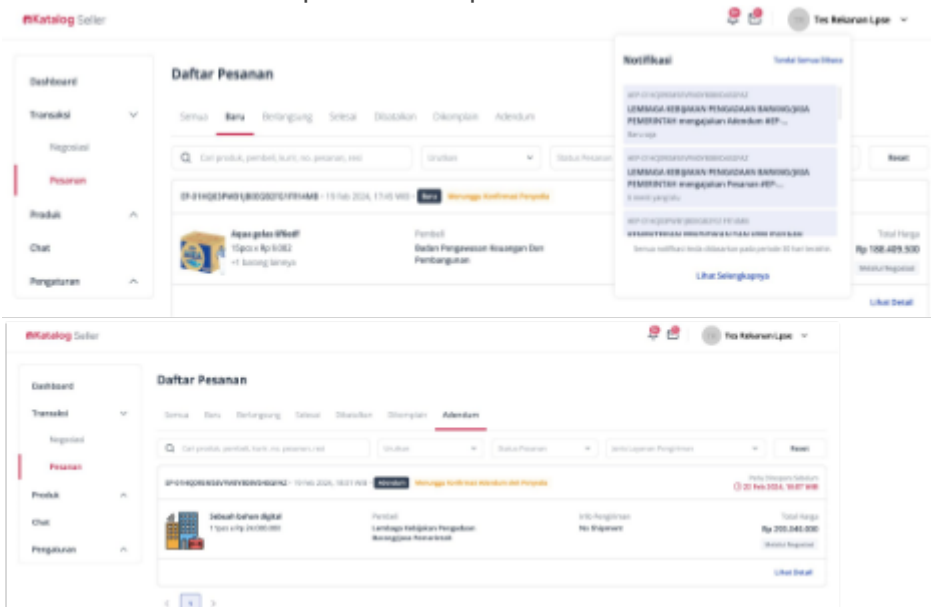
Katalog Seller

Tes Rekanan Lpse

Dashboard

Transaksi

Negosiasi

Pesanan

Produk

Chat

Pengaturan

Daftar Pesanan

Semua Baru Berlangsung Selesai Dibatalkan Dikomplain Adendum

Cari produk, pembeli, kurir, no. pesanan, resi

Urutkan

Status Pesanan

Reset

EP-01HQ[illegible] • 19 Feb 2024, 17:45 WIB Baru Menunggu Konfirmasi Penyedia

Aqua galon 6lliter
15pcs x Rp 9.082
+1 barang lainnya

Pembeli
Badan Pengawasan Keuangan Dan Pembangunan

Total Harga
Rp 188.489.500

Lihat Detail

Notifikasi

Tandai Semua Dibaca

KEP-01HQ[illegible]
LEMBAGA KEBIJAKAN PENGADAAN BARANG/JASA PEMERINTAH mengajukan Adendum #EP-...
Baru saja

KEP-01HQ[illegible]
LEMBAGA KEBIJAKAN PENGADAAN BARANG/JASA PEMERINTAH mengajukan Pesanan #EP-...
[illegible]

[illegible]

Semua notifikasi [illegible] 30 hari terakhir.

Lihat Selengkapnya

Katalog Seller

Tes Rekanan Lpse

Dashboard

Transaksi

Negosiasi

Pesanan

Produk

Chat

Pengaturan

Daftar Pesanan

Semua Baru Berlangsung Selesai Dibatalkan Dikomplain Adendum

Cari produk, pembeli, kurir, no. pesanan, resi

Urutkan

Status Pesanan

Jenis Layanan Pengiriman

Reset

EP-01HQ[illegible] • 19 Feb 2024, 18:31 WIB Adendum Menunggu Konfirmasi Adendum dari Penyedia

Perlu Diespon Sebelum
20 Feb 2024, 18:07 WIB

Sebuah Gedung digital
1 5pcs x Rp 24.000.000

Pembeli
Lembaga Kebijakan Pengadaan Barang/Jasa Pemerintah

Info Pengiriman
No Shipment

Total Harga
Rp 255.040.000

Lihat Detail

1